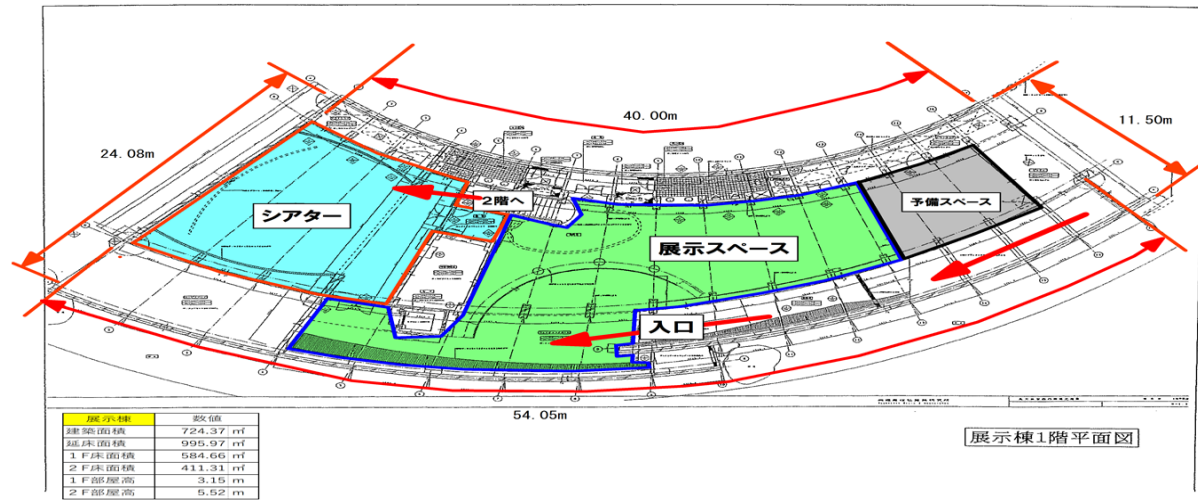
40.00m

11.50m

24.08m

シアター

2階へ

予備スペース

展示スペース

入口

54.05m

| 展示棟 | 数値 |
|---|---|
| 建築面積 | 724.37 ㎡ |
| 延床面積 | 995.97 ㎡ |
| 1F床面積 | 584.66 ㎡ |
| 2F床面積 | 411.31 ㎡ |
| 1F部屋高 | 3.15 m |
| 2F部屋高 | 5.52 m |

展示棟1階平面図